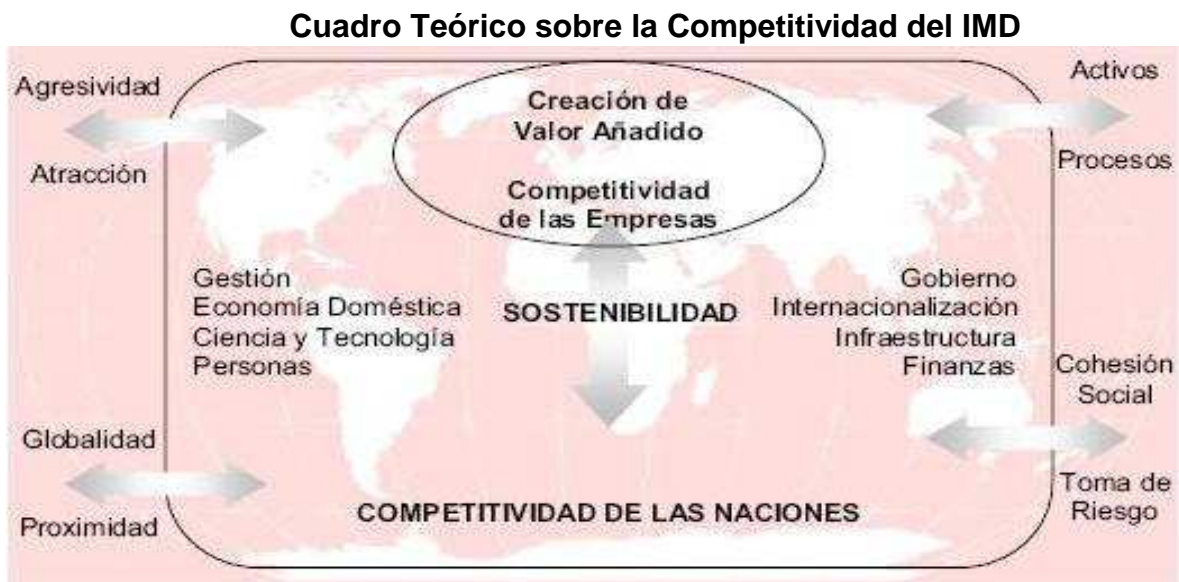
Cuadro Teórico sobre la Competitividad del IMD

Agresividad

Atracción

Creación de Valor Añadido

Competitividad de las Empresas

Activos

Procesos

Gestión
Economía Doméstica
Ciencia y Tecnología
Personas

SOSTENIBILIDAD

Gobierno
Internacionalización
Infraestructura
Finanzas

Cohesión Social

Globalidad

Proximidad

COMPETITIVIDAD DE LAS NACIONES

Toma de Riesgo